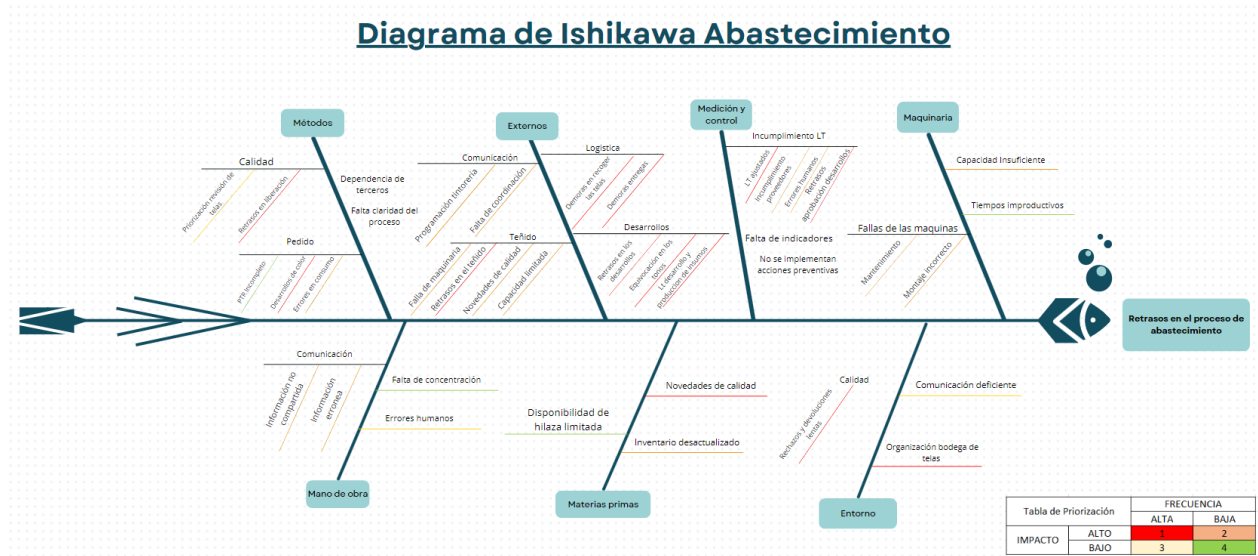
Diagrama de Ishikawa Abastecimiento

Métodos

Calidad

Priorización revisión de telas

Retrasos en liberación

Dependencia de terceros

Falta claridad del proceso

Pedido

PTR incompleto

Desarrollo de color

Errores en consumo

Externos

Comunicación

Programación tintorería

Falta de coordinación

Logística

Demoras en recoger las telas

Demoras entregas

Teñido

Falla de maquinaria

Retrasos en el teñido

Novedades de calidad

Capacidad limitada

Desarrollos

Retrasos en los desarrollos

Equivocación en los tonos

Lt desarrollo y producción de insumos

Medición y control

Incumplimiento LT

LT ajustados

Incumplimiento proveedores

Errores humanos

Retrasos aprobación desarrollos

Falta de indicadores

No se implementan acciones preventivas

Maquinaria

Capacidad Insuficiente

Tiempos improductivos

Fallas de las maquinas

Mantenimiento

Montaje incorrecto

Retrasos en el proceso de abastecimiento

Comunicación

Información no compartida

Información errónea

Falta de concentración

Errores humanos

Mano de obra

Novedades de calidad

Disponibilidad de hilaza limitada

Inventario desactualizado

Materias primas

Calidad

Rechazos y devoluciones lentas

Comunicación deficiente

Organización bodega de telas

Entorno

| Tabla de Priorización | | FRECUENCIA | |
|---|---|---|---|
| | | ALTA | BAJA |
| IMPACTO | ALTO | 1 | 2 |
| | BAJO | 3 | 4 |